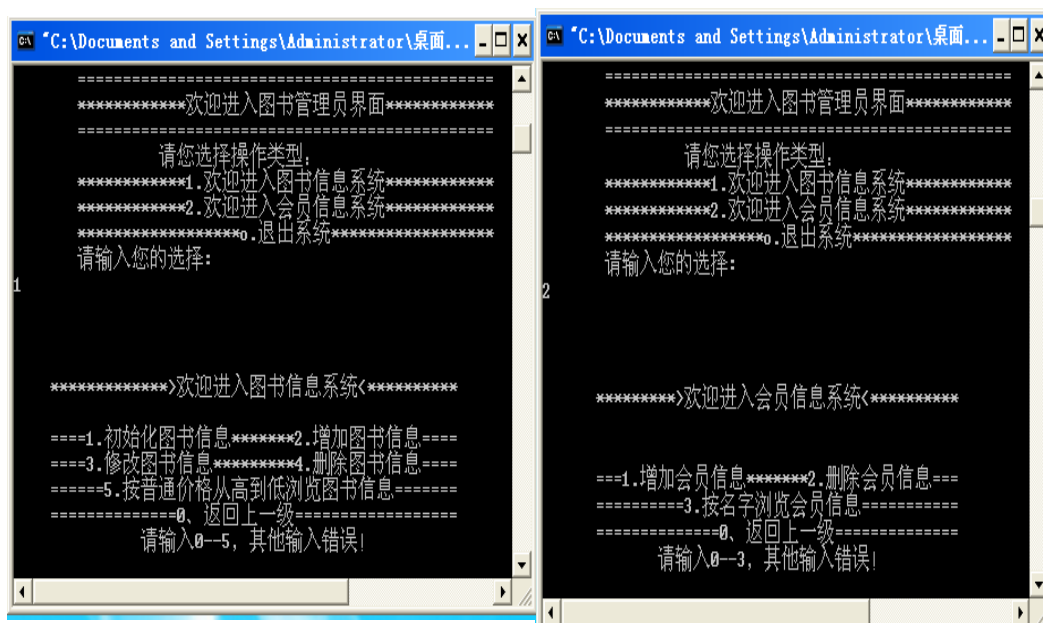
"C:\Documents and Settings\Administrator\桌面...

==========================================
***********欢迎进入图书管理员界面***********
==========================================
请您选择操作类型:
***********1.欢迎进入图书信息系统***********
***********2.欢迎进入会员信息系统***********
****************0.退出系统****************
请输入您的选择:
1

*************>欢迎进入图书信息系统<**********

====1.初始化图书信息*******2.增加图书信息====
====3.修改图书信息*********4.删除图书信息====
======5.按普通价格从高到低浏览图书信息=======
=============0、返回上一级=================
请输入0--5，其他输入错误!

"C:\Documents and Settings\Administrator\桌面...

==========================================
***********欢迎进入图书管理员界面***********
==========================================
请您选择操作类型:
***********1.欢迎进入图书信息系统***********
***********2.欢迎进入会员信息系统***********
****************0.退出系统****************
请输入您的选择:
2

*********>欢迎进入会员信息系统<**********

===1.增加会员信息*******2.删除会员信息===
==========3.按名字浏览会员信息==========
=============0、返回上一级=============
请输入0--3，其他输入错误!